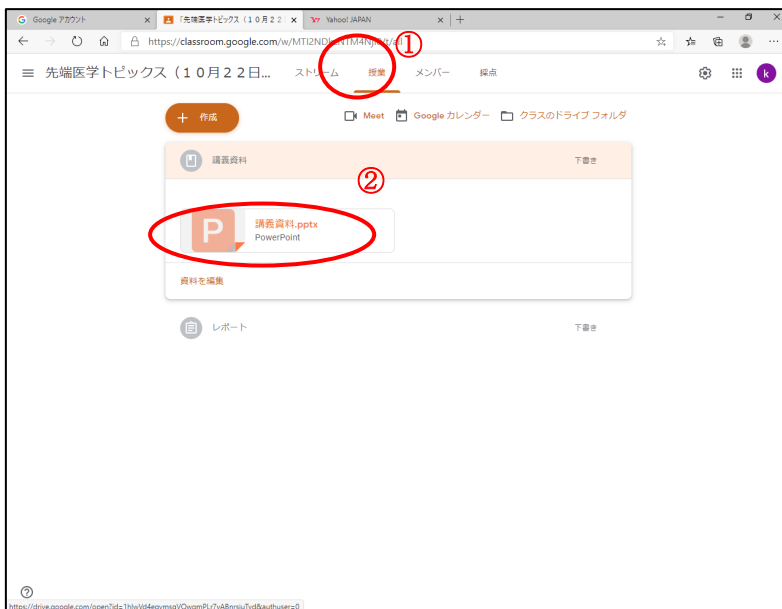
Google アカウント ×
「先端医学トピックス（１０月２２ ×
Yahoo! JAPAN ×
+

https://classroom.google.com/w/MTI2NDk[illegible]NTM4Nj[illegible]t/all
①

先端医学トピックス（１０月２２日...
ストリーム
授業
メンバー
採点

k

+ 作成

Meet
Google カレンダー
クラスのドライブ フォルダ

講義資料
下書き

②

P
講義資料.pptx
PowerPoint

資料を編集

レポート
下書き

?

https://drive.google.com/open?id=1hlwVd4eqvmsaVOwqmPLr7yABnrsjuTvd&authuser=0